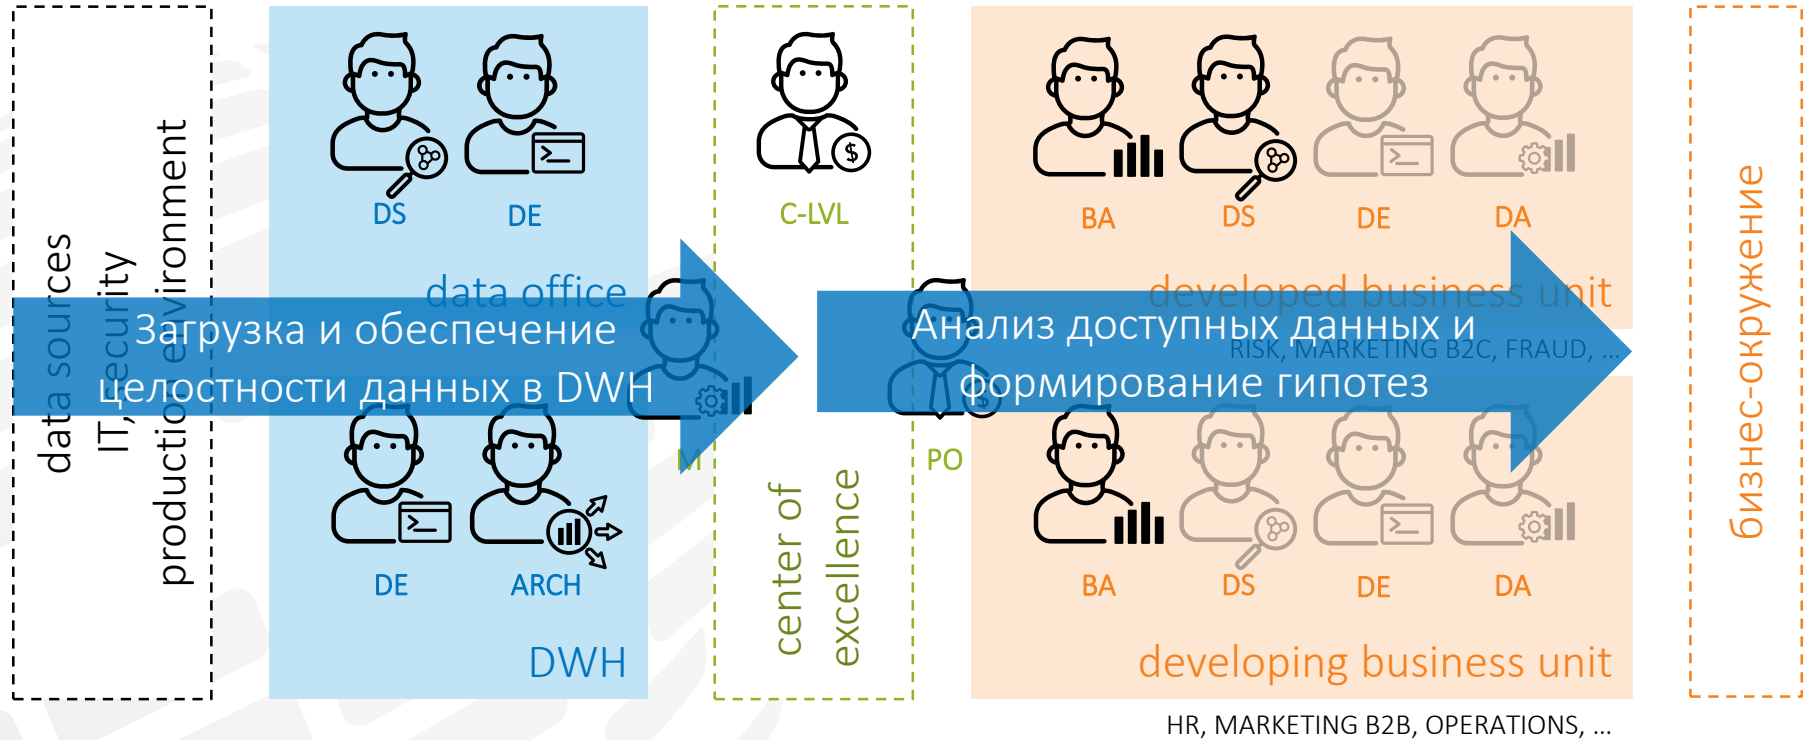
data sources
IT, security
production environment

DS
DE
data office
Загрузка и обеспечение целостности данных в DWH
M
DE
ARCH
DWH

C-LVL
center of excellence
PO

BA
DS
DE
DA
developed business unit
Анализ доступных данных и формирование гипотез
RISK, MARKETING B2C, FRAUD, ...
BA
DS
DE
DA
developing business unit
HR, MARKETING B2B, OPERATIONS, ...

бизнес-окружение